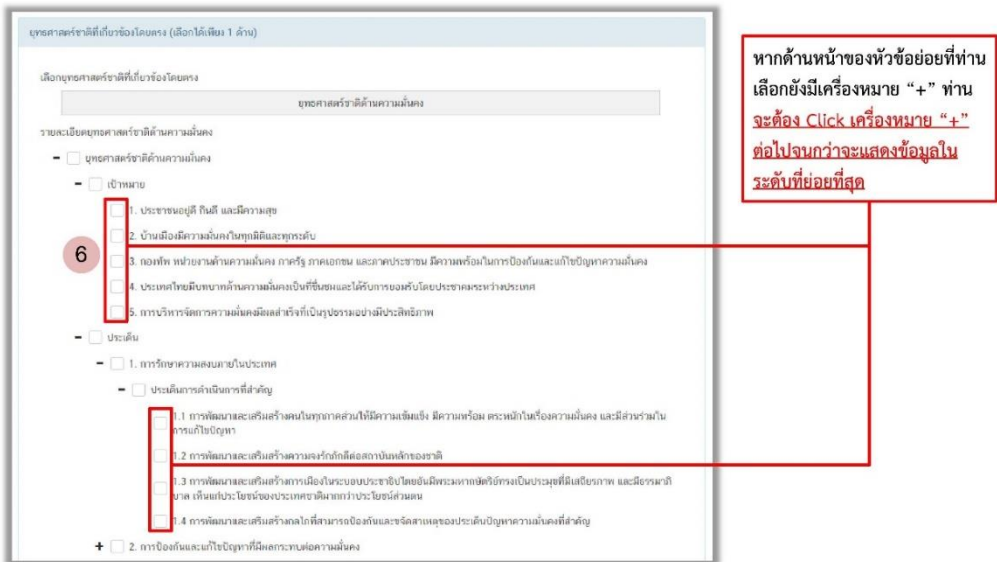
ยุทธศาสตร์ชาติที่เกี่ยวข้องโดยตรง (เลือกได้เพียง 1 ด้าน)

เลือกยุทธศาสตร์ชาติที่เกี่ยวข้องโดยตรง

ยุทธศาสตร์ชาติด้านความมั่นคง

รายละเอียดยุทธศาสตร์ชาติด้านความมั่นคง

− ยุทธศาสตร์ชาติด้านความมั่นคง

− เป้าหมาย

1. ประชาชนอยู่ดี กินดี และมีความสุข

2. บ้านเมืองมีความมั่นคงในทุกมิติและทุกระดับ

6

3. กองทัพ หน่วยงานด้านความมั่นคง ภาครัฐ ภาคเอกชน และภาคประชาชน มีความพร้อมในการป้องกันและแก้ไขปัญหาความมั่นคง

4. ประเทศไทยมีบทบาทด้านความมั่นคงเป็นที่ชื่นชมและได้รับการยอมรับโดยประชาคมระหว่างประเทศ

5. การบริหารจัดการความมั่นคงมีผลสำเร็จที่เป็นรูปธรรมอย่างมีประสิทธิภาพ

− ประเด็น

− 1. การรักษาความสงบภายในประเทศ

− ประเด็นการดำเนินการที่สำคัญ

1.1 การพัฒนาและเสริมสร้างคนในทุกภาคส่วนให้มีความเข้มแข็ง มีความพร้อม ตระหนักในเรื่องความมั่นคง และมีส่วนร่วมในการแก้ไขปัญหา

1.2 การพัฒนาและเสริมสร้างความจงรักภักดีต่อสถาบันหลักของชาติ

1.3 การพัฒนาและเสริมสร้างการเมืองในระบอบประชาธิปไตยอันมีพระมหากษัตริย์ทรงเป็นประมุขที่มีเสถียรภาพ และมีธรรมาภิบาล เห็นแก่ประโยชน์ของประเทศชาติมากกว่าประโยชน์ส่วนตน

1.4 การพัฒนาและเสริมสร้างกลไกที่สามารถป้องกันและขจัดสาเหตุของประเด็นปัญหาความมั่นคงที่สำคัญ

+ 2. การป้องกันและแก้ไขปัญหาที่มีผลกระทบต่อความมั่นคง

หากด้านหน้าของหัวข้อย่อยที่ท่านเลือกยังมีเครื่องหมาย “+” ท่าน จะต้อง Click เครื่องหมาย “+” ต่อไปจนกว่าจะแสดงข้อมูลในระดับที่ย่อยที่สุด